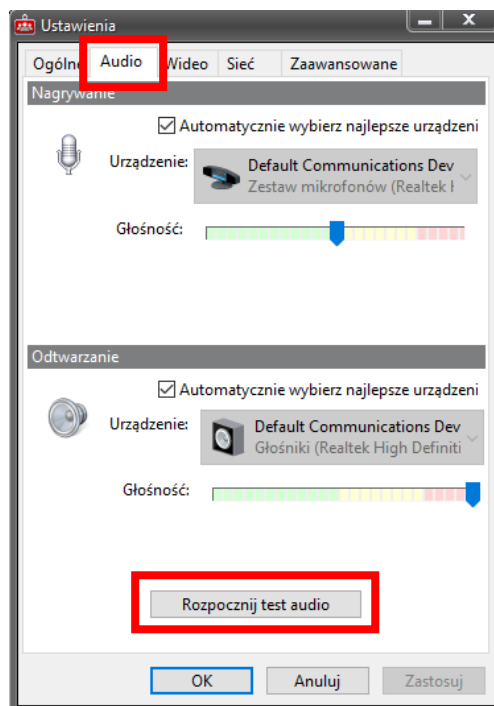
Ustawienia

Ogólne | Audio | Wideo | Sieć | Zaawansowane

Nagrywanie

Automatycznie wybierz najlepsze urządzeni

Urządzenie: Default Communications Dev
Zestaw mikrofonów (Realtek I

Głośność:

Odtwarzanie

Automatycznie wybierz najlepsze urządzeni

Urządzenie: Default Communications Dev
Głośniki (Realtek High Definiti

Głośność:

Rozpocznij test audio

OK | Anuluj | Zastosuj